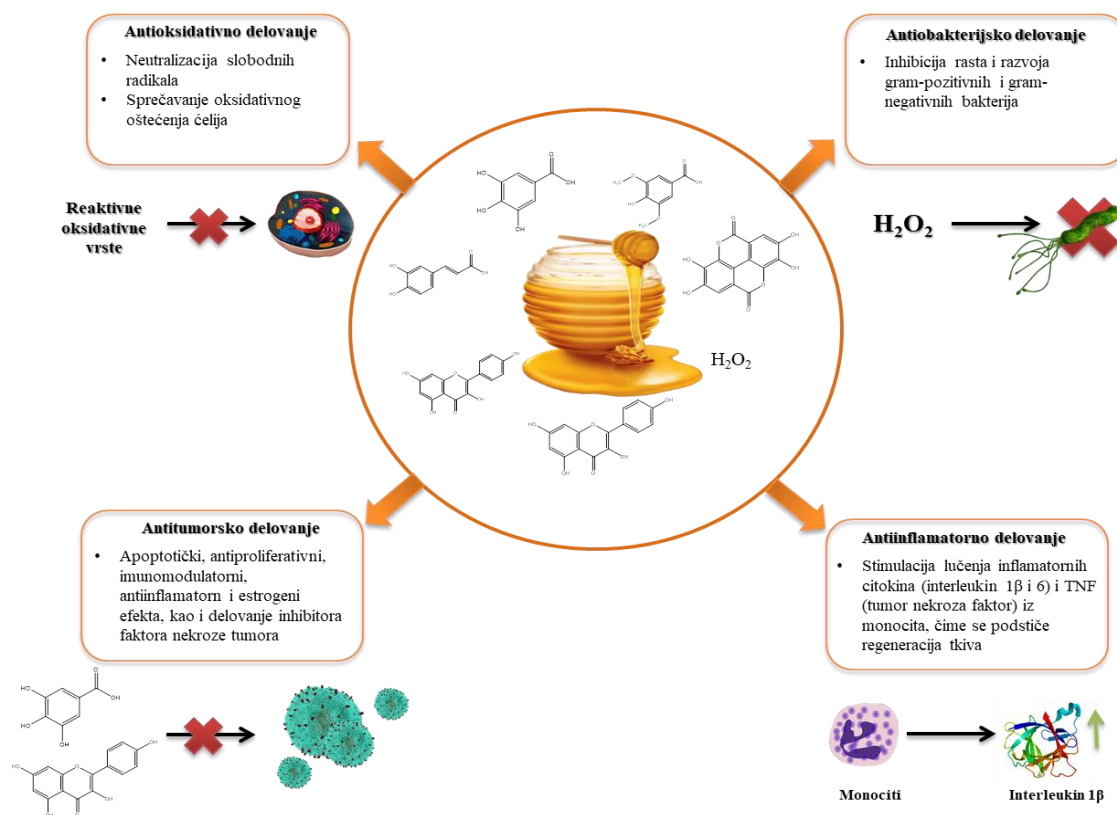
Antioksidativno delovanje

- Neutralizacija slobodnih radikala
- Sprečavanje oksidativnog oštećenja ćelija

Antibakterijsko delovanje

- Inhibicija rasta i razvoja gram-pozitivnih i gram-negativnih bakterija

Reaktivne oksidativne vrste

$H_2O_2$

$H_2O_2$

Antitumorsko delovanje

- Apoptotički, antiproliferativni, imunomodulatorni, antiinflamatorn i estrogeni efekta, kao i delovanje inhibitora faktora nekroze tumora

Antiinflamatorno delovanje

- Stimulacija lučenja inflamatornih citokina (interleukin 1β i 6) i TNF (tumor nekroza faktor) iz monocita, čime se podstiče regeneracija tkiva

Monociti

Interleukin 1β